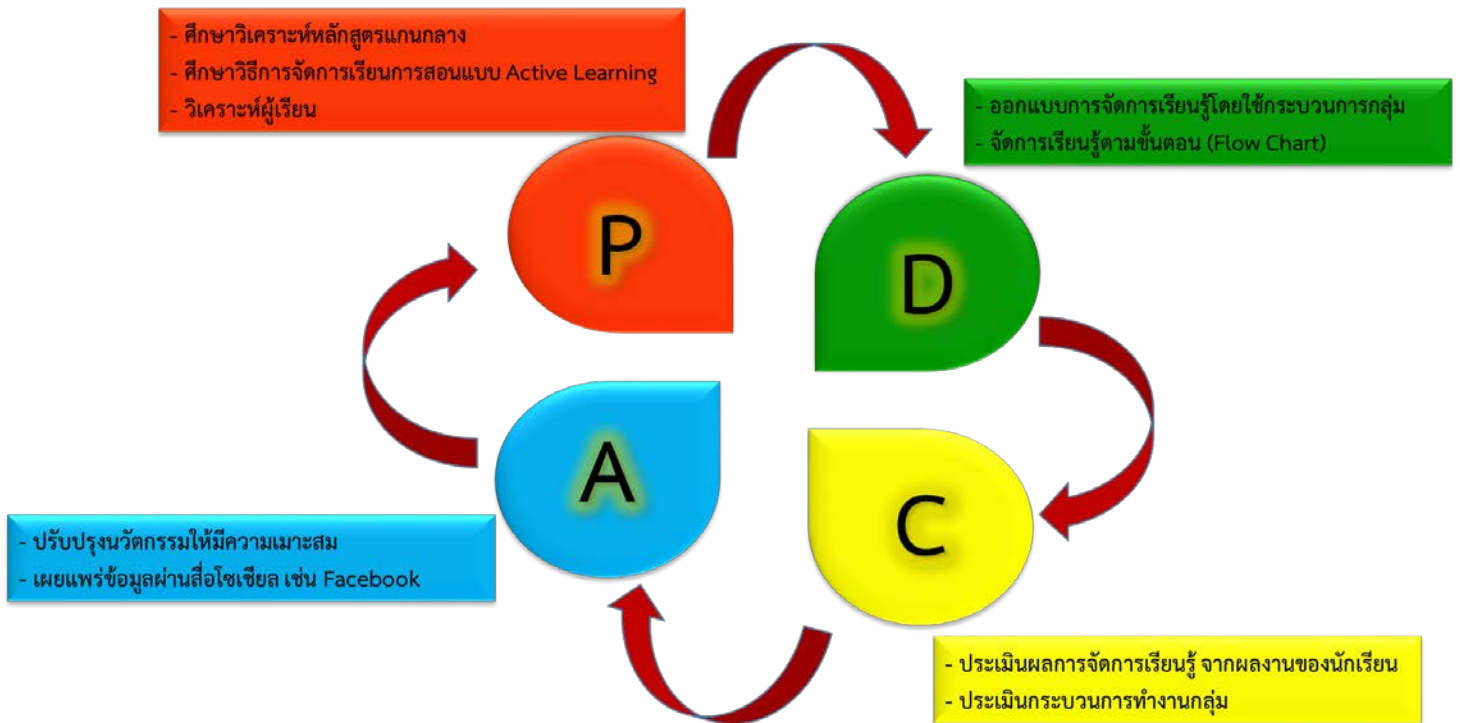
- ศึกษาวิเคราะห์หลักสูตรแกนกลาง
- ศึกษาวิธีการจัดการเรียนการสอนแบบ Active Learning
- วิเคราะห์ผู้เรียน

- ออกแบบการจัดการเรียนรู้โดยใช้กระบวนการกลุ่ม
- จัดการเรียนรู้ตามขั้นตอน (Flow Chart)

P

D

A

C

- ปรับปรุงนวัตกรรมให้มีความเหมาะสม
- เผยแพร่ข้อมูลผ่านสื่อโซเชียล เช่น Facebook

- ประเมินผลการจัดการเรียนรู้ จากผลงานของนักเรียน
- ประเมินกระบวนการทำงานกลุ่ม